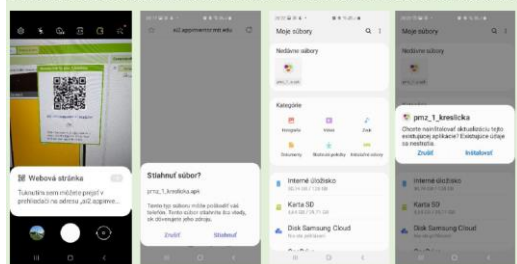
Webová stránka

Ťuknutím sem môžete prejsť v prehliadači na adresu „ai2.appinve...

ai2.appinventor.mit.edu

Stiahnuť súbor?

pmz_1_kreslicka.apk

Tento typ súboru môže poškodiť vaše zariadenie. Tento súbor stiahnite iba vtedy, ak dôverujete jeho zdroju.

Zrušiť

Stiahnuť

Moje súbory

Nedávne súbory

pmz_1_kresl...

Kategórie

Obrázky

Videá

Zvuk

Dokumenty

Stiahnuté položky

Inštalačné súbory

Interné úložisko

Karta SD

Disk Samsung Cloud

OneDrive

Moje súbory

Nedávne súbory

pmz_1_kreslicka

Chcete nainštalovať aktualizáciu tejto existujúcej aplikácie? Existujúce údaje sa nestratia.

Zrušiť

Inštalovať

Interné úložisko

Karta SD

Disk Samsung Cloud

OneDrive